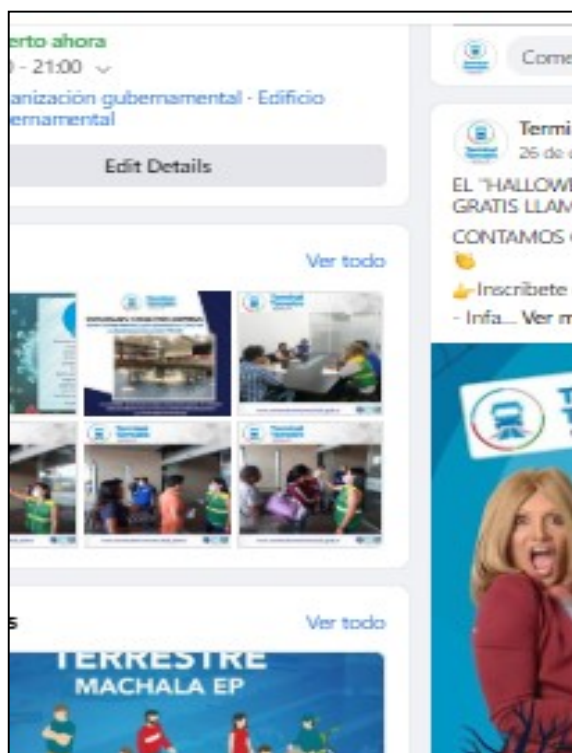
erto ahora
) - 21:00
anización gubernamental · Edificio ernamental

Edit Details

Ver todo

s

Ver todo

TERRESTRE
MACHALA EP

Come

Termi
26 de

EL "HALLOW
GRATIS LLAM

CONTAMOS

👉Inscribete
- Infa... Ver m